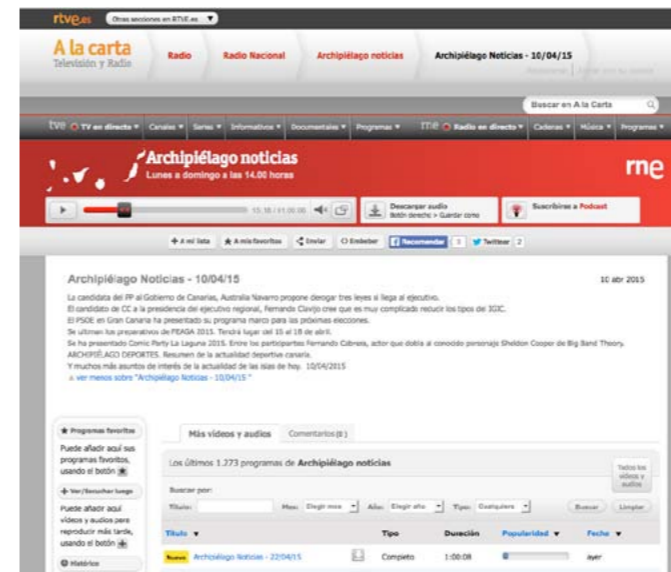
rtve.es Otras secciones en RTVE.es

A la carta
Televisión y Radio

Radio | Radio Nacional | Archipiélago noticias | Archipiélago Noticias - 10/04/15

Buscar en A la Carta

tve TV en directo ▾ | Canales ▾ | Series ▾ | Informativos ▾ | Documentales ▾ | Programas ▾ | rne Radio en directo ▾ | Cadenas ▾ | Música ▾ | Programas ▾

Archipiélago noticias
Lunes a domingo a las 14.00 horas

rne

13:18 / 11:00:00

Descargar audio
Botón derecho > Guardar como

Suscribirse a Podcast

+ A mi lista | ★ A mis favoritos | Enviar | Embeber | Recomendar 1 | Twittear 2

Archipiélago Noticias - 10/04/15

10 abr 2015

La candidata del PP al Gobierno de Canarias, Australia Navarro propone derogar tres leyes si llega al ejecutivo.
El candidato de CC a la presidencia del ejecutivo regional, Fernando Clavijo cree que es muy complicado reducir los tipos de IGIC.
El PSOE en Gran Canaria ha presentado su programa marco para las próximas elecciones.
Se ultiman los preparativos de FEAGA 2015. Tendrá lugar del 15 al 18 de abril.
Se ha presentado Comic Party La Laguna 2015. Entre los participantes Fernando Cabrera, actor que dobla al conocido personaje Sheldon Cooper de Big Band Theory.
ARCHIPIÉLAGO DEPORTES. Resumen de la actualidad deportiva canaria.
Y muchos más asuntos de interés de la actualidad de las islas de hoy. 10/04/2015
ver menos sobre "Archipiélago Noticias - 10/04/15"

★ Programas favoritos
Puede añadir aquí sus programas favoritos, usando el botón

+ Ver/Escuchar luego
Puede añadir aquí vídeos y audios para reproducir más tarde, usando el botón

Histórico

Más vídeos y audios | Comentarios (0)

Los últimos 1.273 programas de Archipiélago noticias

Todos los vídeos y audios

Buscar por:
Título: | Mes: Elegir mes | Año: Elegir año | Tipo: Cualquiera | Buscar | Limpiar

| Título ▾ | | Tipo | Duración | Popularidad ▾ | Fecha ▾ |
|---|---|---|---|---|---|
| Nuevo Archipiélago Noticias - 22/04/15 | | Completo | 1:00:08 | | ayer |